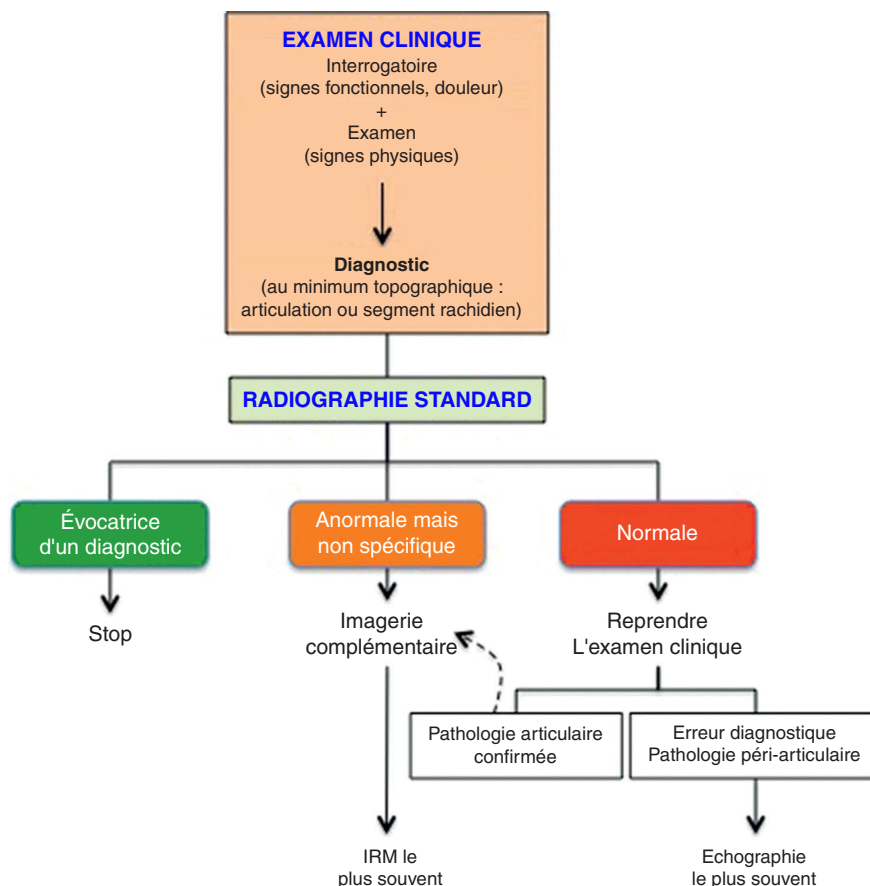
EXAMEN CLINIQUE
Interrogatoire
(signes fonctionnels, douleur)
+
Examen
(signes physiques)

Diagnostic
(au minimum topographique : articulation ou segment rachidien)

RADIOGRAPHIE STANDARD

Évocatrice d'un diagnostic

Stop

Anormale mais non spécifique

Imagerie complémentaire

IRM le plus souvent

Normale

Reprendre L'examen clinique

Pathologie articulaire confirmée

Erreur diagnostique
Pathologie péri-articulaire

Echographie le plus souvent